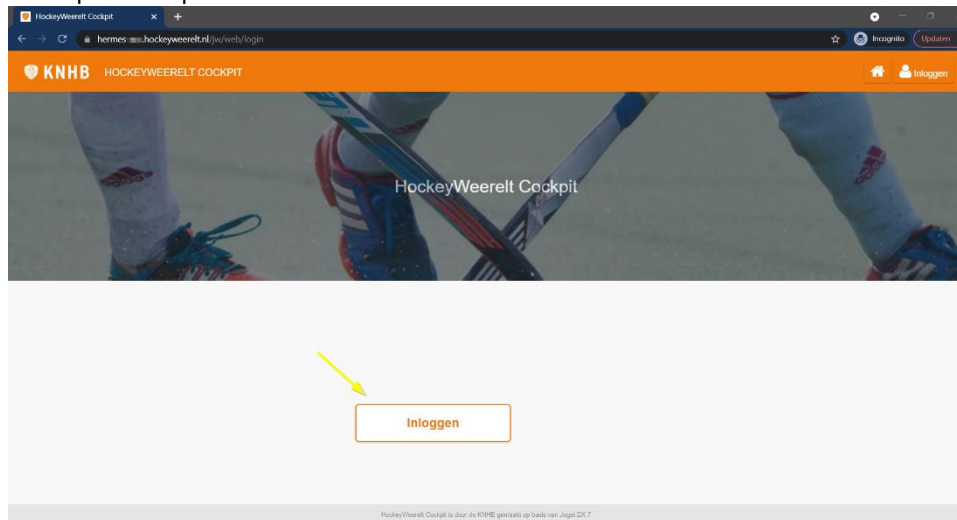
HockeyWeerelt Cockpit
hermes.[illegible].hockeyweerelt.nl/jw/web/login
Incognito
Updaten
KNHB HOCKEYWEERELT COCKPIT
Inloggen
HockeyWeerelt Cockpit
Inloggen
HockeyWeerelt Cockpit is door de KNHB gemaakt op basis van Joget DX 7